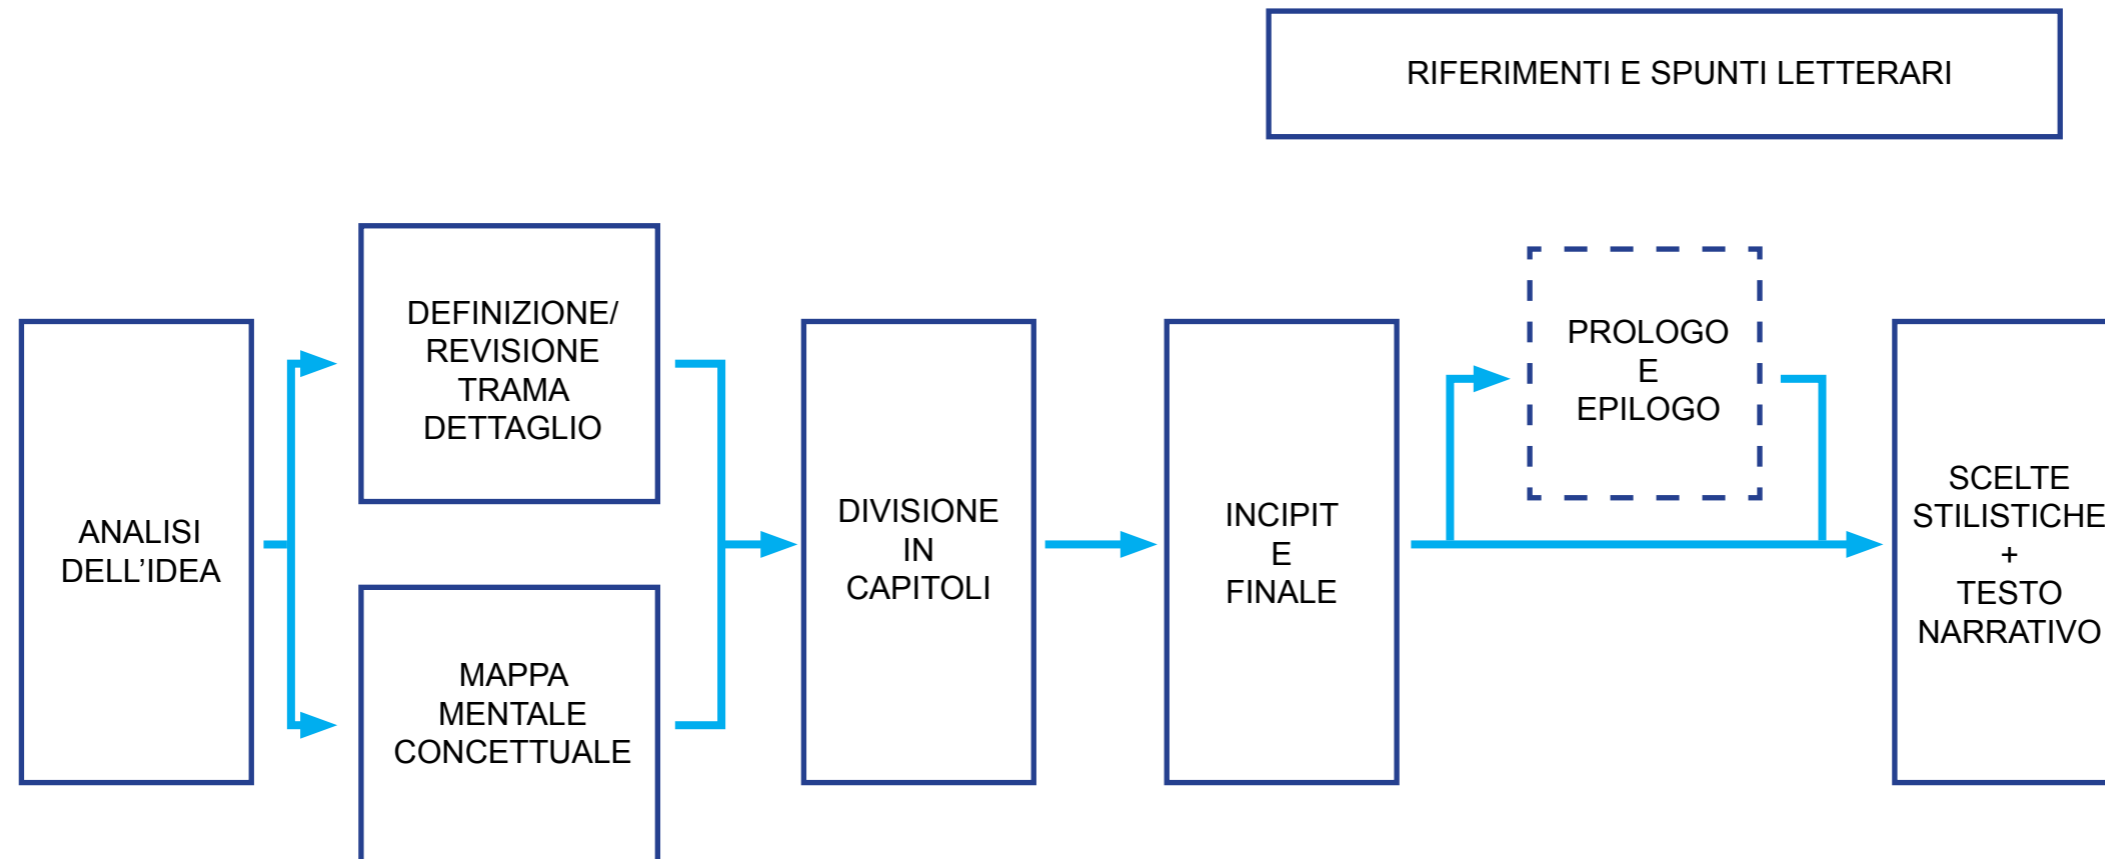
RIFERIMENTI E SPUNTI LETTERARI

ANALISI DELL’IDEA

DEFINIZIONE/ REVISIONE TRAMA DETTAGLIO

MAPPA MENTALE CONCETTUALE

DIVISIONE IN CAPITOLI

INCIPIT E FINALE

PROLOGO E EPILOGO

SCELTE STILISTICHE + TESTO NARRATIVO